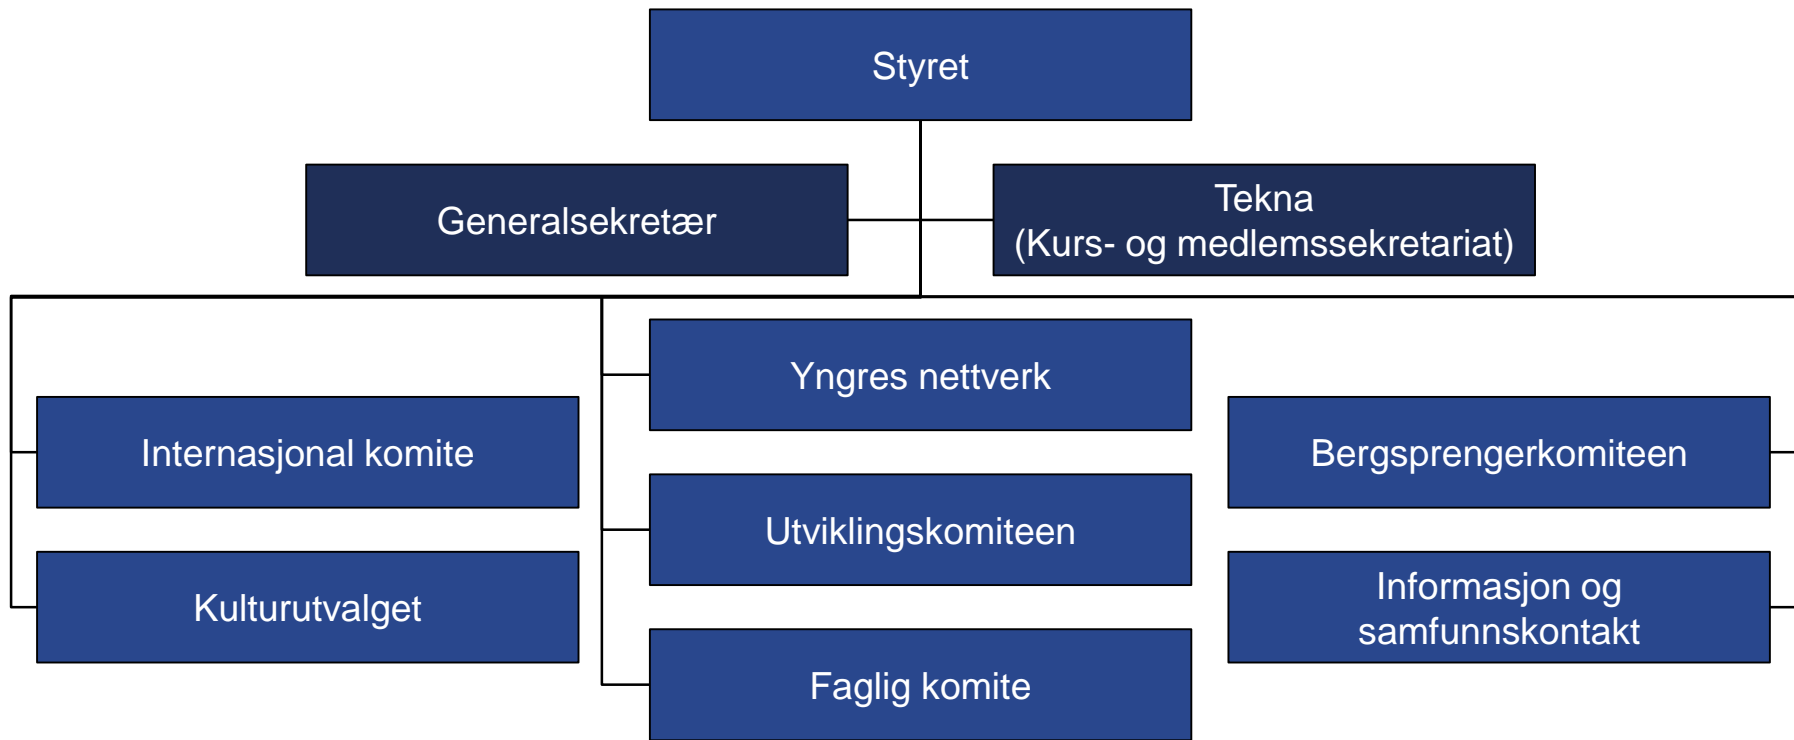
Styret

Generalsekretær

Tekna
(Kurs- og medlemssekretariat)

Yngres nettverk

Internasjonal komite

Bergsprengerkomiteen

Utviklingskomiteen

Kulturutvalget

Informasjon og samfunnskontakt

Faglig komite